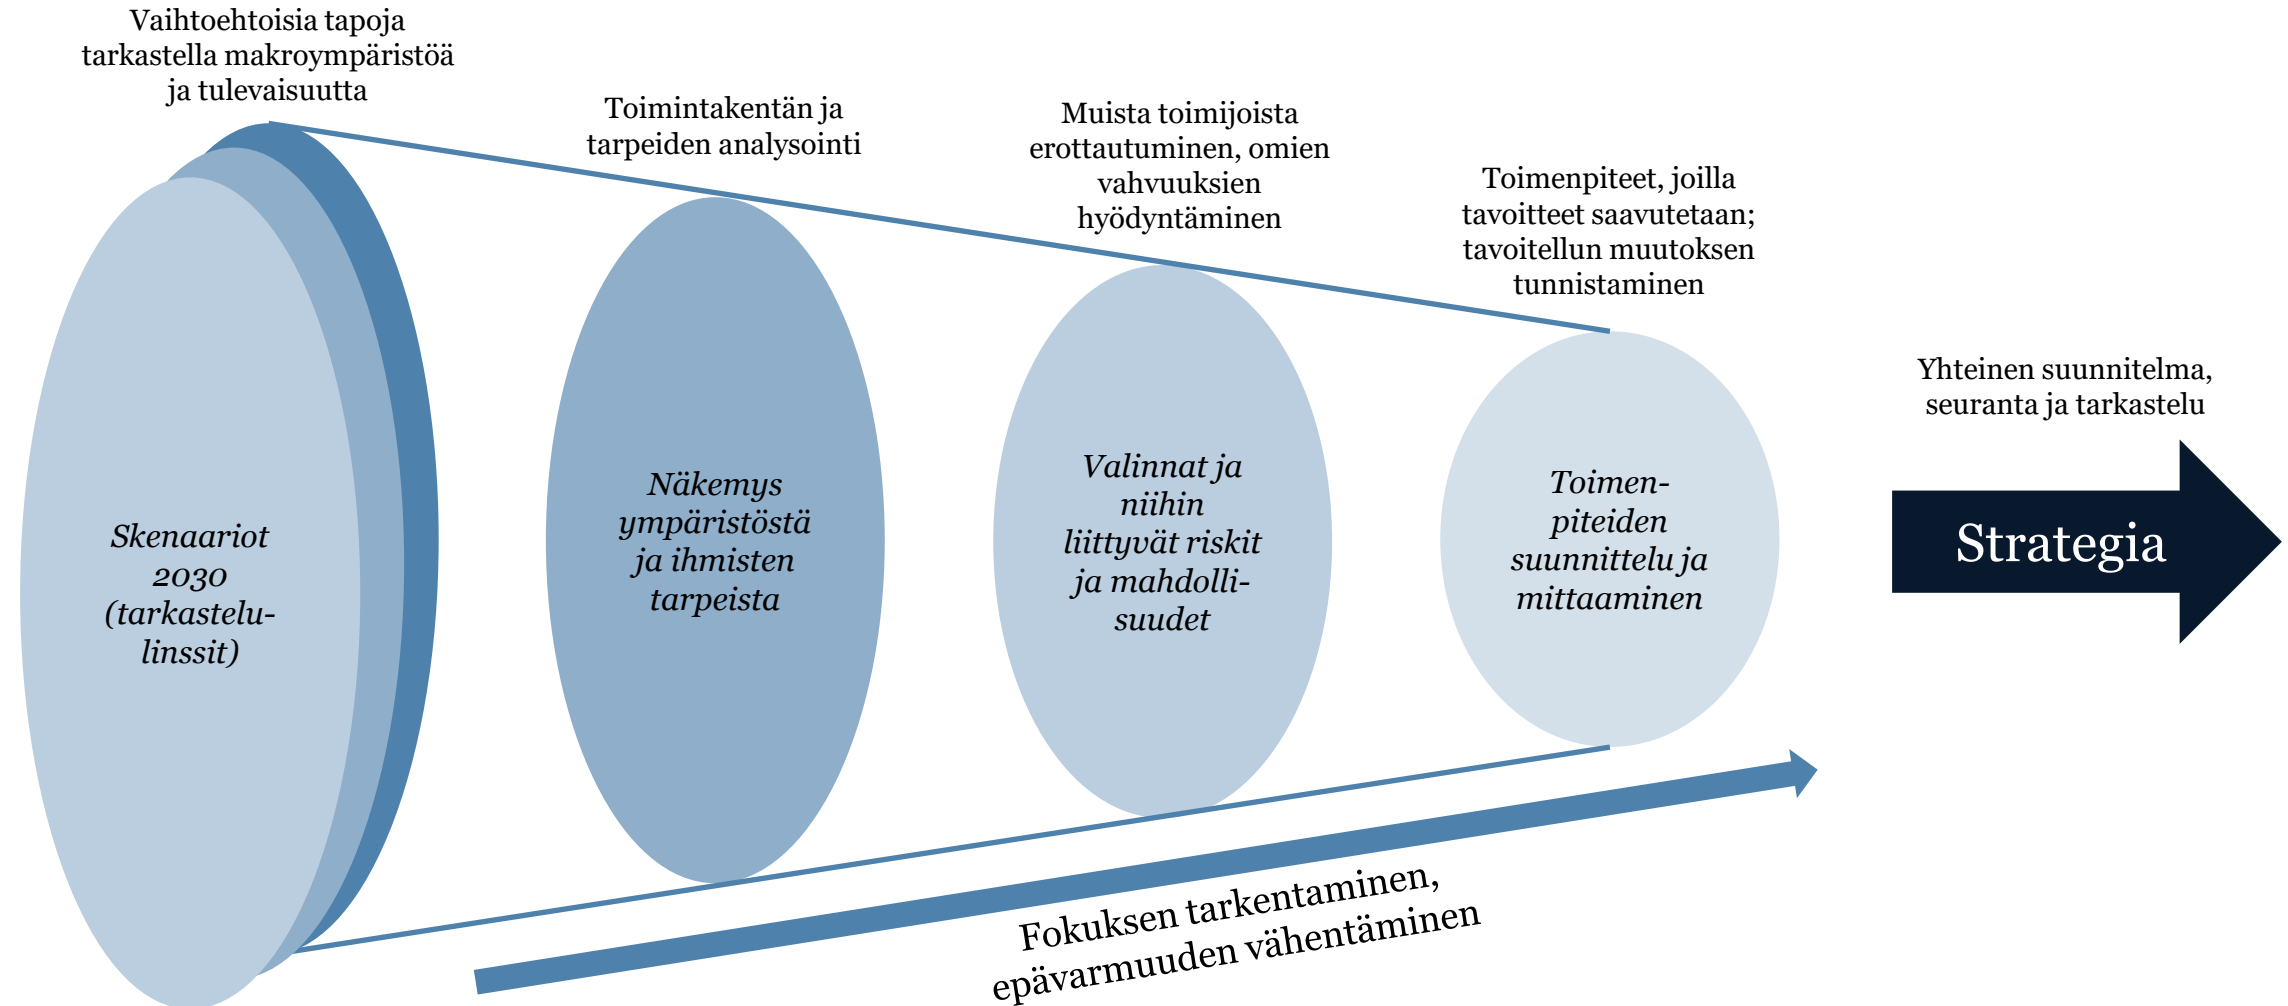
Vaihtoehtoisia tapoja tarkastella makroympäristöä ja tulevaisuutta

Toimintakentän ja tarpeiden analysointi

Muista toimijoista erottautuminen, omien vahvuuksien hyödyntäminen

Toimenpiteet, joilla tavoitteet saavutetaan; tavoitellun muutoksen tunnistaminen

Skenaariot 2030 (tarkastelulinssit)

Näkemys ympäristöstä ja ihmisten tarpeista

Valinnat ja niihin liittyvät riskit ja mahdollisuudet

Toimenpiteiden suunnittelu ja mittaaminen

Yhteinen suunnitelma, seuranta ja tarkastelu

Strategia

Fokuksen tarkentaminen, epävarmuuden vähentäminen